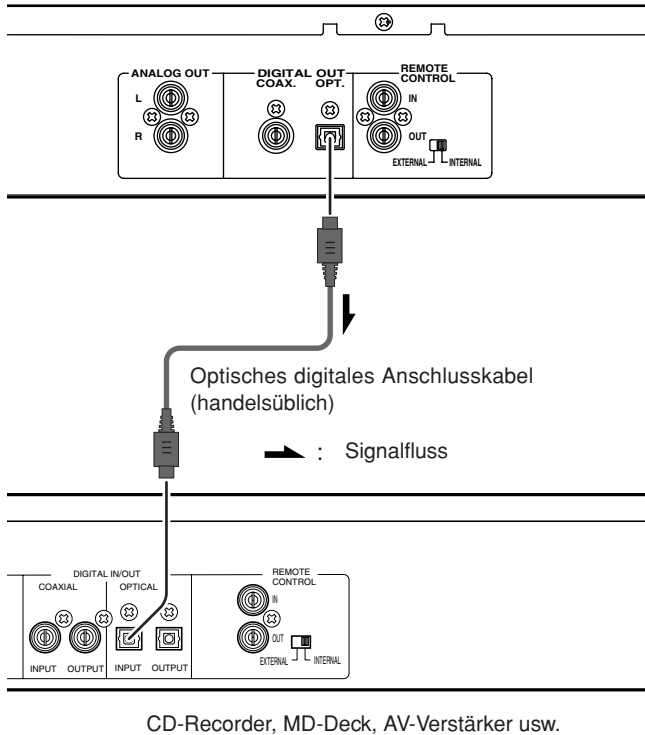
ANALOG OUT
L
R
DIGITAL OUT
COAX. OPT.
REMOTE CONTROL
IN
OUT
EXTERNAL INTERNAL

Optisches digitales Anschlusskabel (handelsüblich)

: Signalfluss

DIGITAL IN/OUT
COAXIAL OPTICAL
INPUT OUTPUT INPUT OUTPUT
REMOTE CONTROL
IN
OUT
EXTERNAL INTERNAL

CD-Recorder, MD-Deck, AV-Verstärker usw.